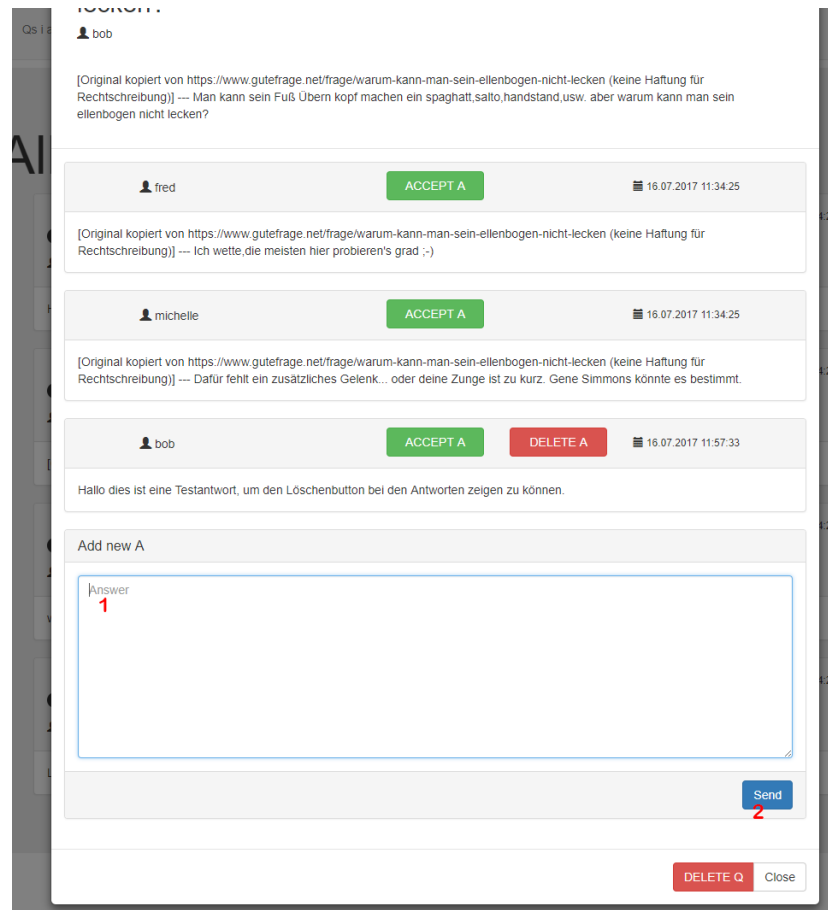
lecken?

bob

[Original kopiert von https://www.gutefrage.net/frage/warum-kann-man-sein-ellenbogen-nicht-lecken (keine Haftung für Rechtschreibung)] --- Man kann sein Fuß Übern kopf machen ein spaghatt,salto,handstand,usw. aber warum kann man sein ellenbogen nicht lecken?

fred ACCEPT A 16.07.2017 11:34:25

[Original kopiert von https://www.gutefrage.net/frage/warum-kann-man-sein-ellenbogen-nicht-lecken (keine Haftung für Rechtschreibung)] --- Ich wette,die meisten hier probieren's grad ;-)

michelle ACCEPT A 16.07.2017 11:34:25

[Original kopiert von https://www.gutefrage.net/frage/warum-kann-man-sein-ellenbogen-nicht-lecken (keine Haftung für Rechtschreibung)] --- Dafür fehlt ein zusätzliches Gelenk... oder deine Zunge ist zu kurz. Gene Simmons könnte es bestimmt.

bob ACCEPT A DELETE A 16.07.2017 11:57:33

Hallo dies ist eine Testantwort, um den Löschenbutton bei den Antworten zeigen zu können.

Add new A

Answer
1

Send
2

DELETE Q Close